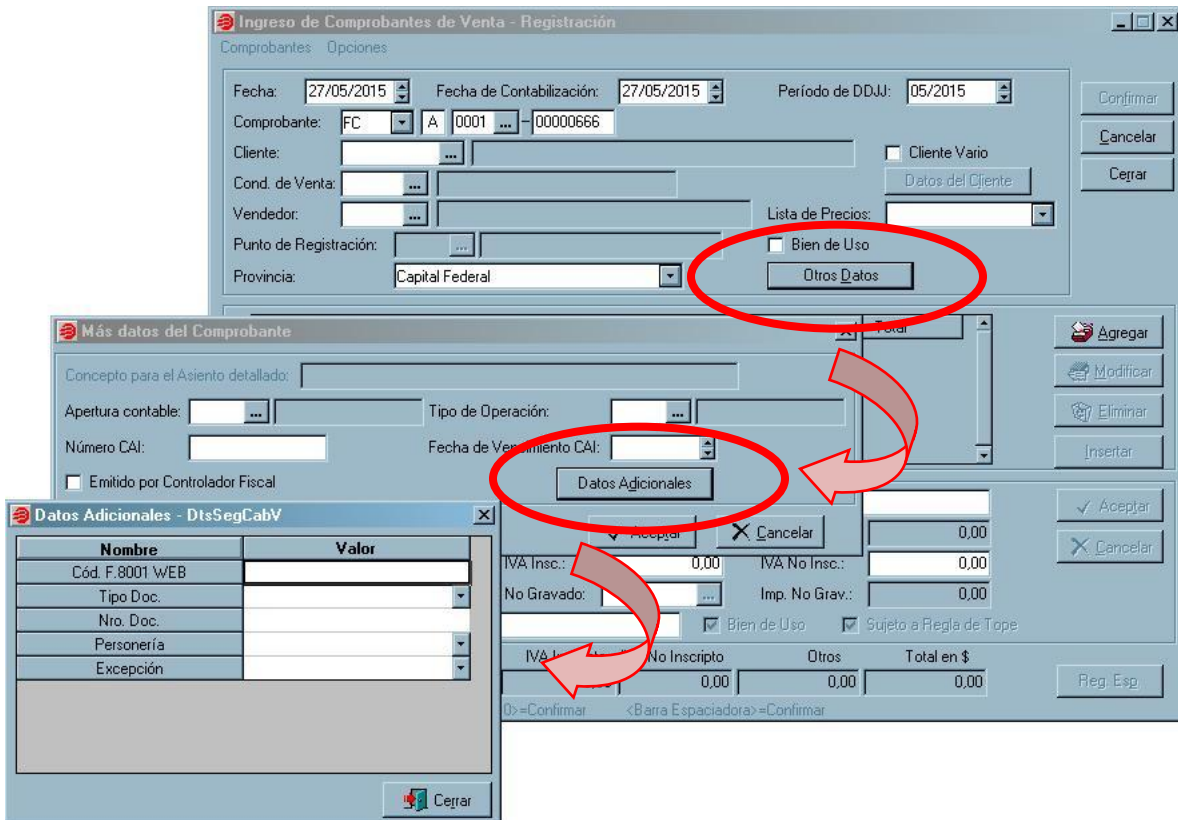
Ingreso de Comprobantes de Venta - Registración

Comprobantes Opciones

Fecha: 27/05/2015 Fecha de Contabilización: 27/05/2015 Período de DDJJ: 05/2015

Comprobante: FC A 0001 ... - 00000666

Cliente: ...

Cliente Vario

Cond. de Venta: ...

Datos del Cliente

Vendedor: ...

Lista de Precios:

Punto de Registración: ...

Bien de Uso

Provincia: Capital Federal

Otros Datos

Confirmar

Cancelar

Cerrar

Total

Agregar

Modificar

Eliminar

Insertar

Aceptar

Cancelar

Más datos del Comprobante

Concepto para el Asiento detallado:

Apertura contable: ...

Tipo de Operación: ...

Número CAI:

Fecha de Vencimiento CAI:

Emitido por Controlador Fiscal

Datos Adicionales

Aceptar

Cancelar

0,00

IVA Insc.: 0,00

IVA No Insc.: 0,00

No Gravado: ...

Imp. No Grav.: 0,00

Bien de Uso

Sujeto a Regla de Tope

IVA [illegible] No Inscripto Otros Total en $

0,00 0,00 0,00

Reg. Esp.

0>=Confirmar <Barra Espaciadora>=Confirmar

Datos Adicionales - DtsSegCabV

| Nombre | Valor |
|---|---|
| Cód. F.8001 WEB | |
| Tipo Doc. | |
| Nro. Doc. | |
| Personería | |
| Excepción | |

Cerrar